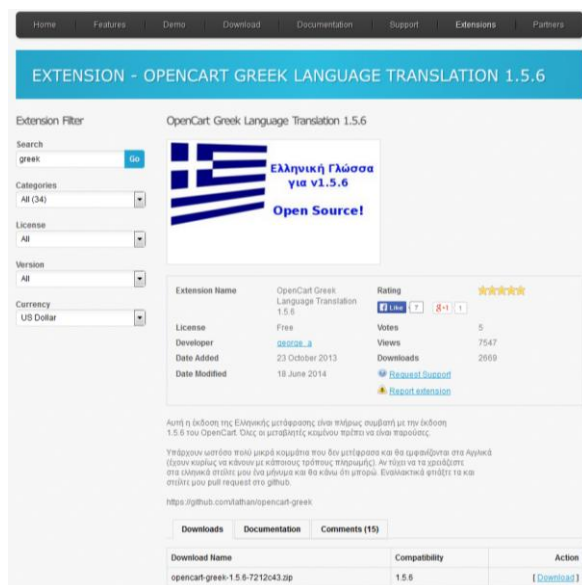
Home | Features | Demo | Download | Documentation | Support | Extensions | Partners

EXTENSION - OPENCART GREEK LANGUAGE TRANSLATION 1.5.6

Extension Filter

Search
greek
Go

Categories
All (34)

License
All

Version
All

Currency
US Dollar

OpenCart Greek Language Translation 1.5.6

Ελληνική Γλώσσα για v1.5.6
Open Source!

| Extension Name | OpenCart Greek Language Translation 1.5.6 | Rating | |
|---|---|---|---|
| | | Like 7 | +1 1 |
| License | Free | Votes | 5 |
| Developer | george_a | Views | 7547 |
| Date Added | 23 October 2013 | Downloads | 2669 |
| Date Modified | 18 June 2014 | Request Support | |
| | | Report extension | |

Αυτή η έκδοση της Ελληνικής μετάφρασης είναι πλήρως συμβατή με την έκδοση 1.5.6 του OpenCart. Όλες οι μεταβλητές κειμένου πρέπει να είναι παρούσες.

Υπάρχουν ωστόσο πολύ μικρά κομμάτια που δεν μετάφρασα και θα εμφανίζονται στα Αγγλικά (έχουν κυρίως να κάνουν με κάποιους τρόπους πληρωμής). Αν τύχει να τα χρειάζεστε στα ελληνικά στείλτε μου ένα μήνυμα και θα κάνω ότι μπορώ. Εναλλακτικά φτιάξτε τα και στείλτε μου pull request στο github.

https://github.com/fathan/opencart-greek

Downloads | Documentation | Comments (15)

| Download Name | Compatibility | Action |
|---|---|---|
| opencart-greek-1.5.6-7212c43.zip | 1.5.6 | [ Download ] |